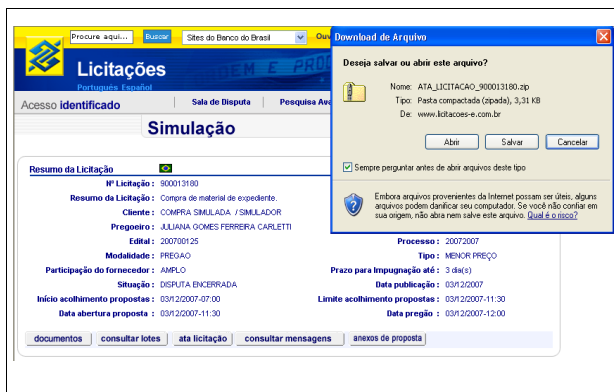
Procure aqui... Buscar Sites do Banco do Brasil Ouv

Licitações
Português Español

Acesso identificado
Sala de Disputa
Pesquisa Ava

Simulação

Resumo da Licitação

Nº Licitação : 900013180
Resumo da Licitação : Compra de material de expediente.
Cliente : COMPRA SIMULADA / SIMULADOR
Pregoeiro : JULIANA GOMES FERREIRA CARLETTI
Edital : 200700125
Processo : 20072007
Modalidade : PREGAO
Tipo : MENOR PREÇO
Participação do fornecedor : AMPLO
Prazo para Impugnação até : 3 dia(s)
Situação : DISPUTA ENCERRADA
Data publicação : 03/12/2007
Início acolhimento propostas : 03/12/2007-07:00
Limite acolhimento propostas : 03/12/2007-11:30
Data abertura proposta : 03/12/2007-11:30
Data pregão : 03/12/2007-12:00

documentos
consultar lotes
ata licitação
consultar mensagens
anexos de proposta

Download de Arquivo

Deseja salvar ou abrir este arquivo?

Nome: ATA_LICITACAO_900013180.zip
Tipo: Pasta compactada (zipada), 3,31 KB
De: www.licitacoes-e.com.br

Abrir
Salvar
Cancelar

Sempre perguntar antes de abrir arquivos deste tipo

Embora arquivos provenientes da Internet possam ser úteis, alguns arquivos podem danificar seu computador. Se você não confiar em sua origem, não abra nem salve este arquivo. Qual é o risco?